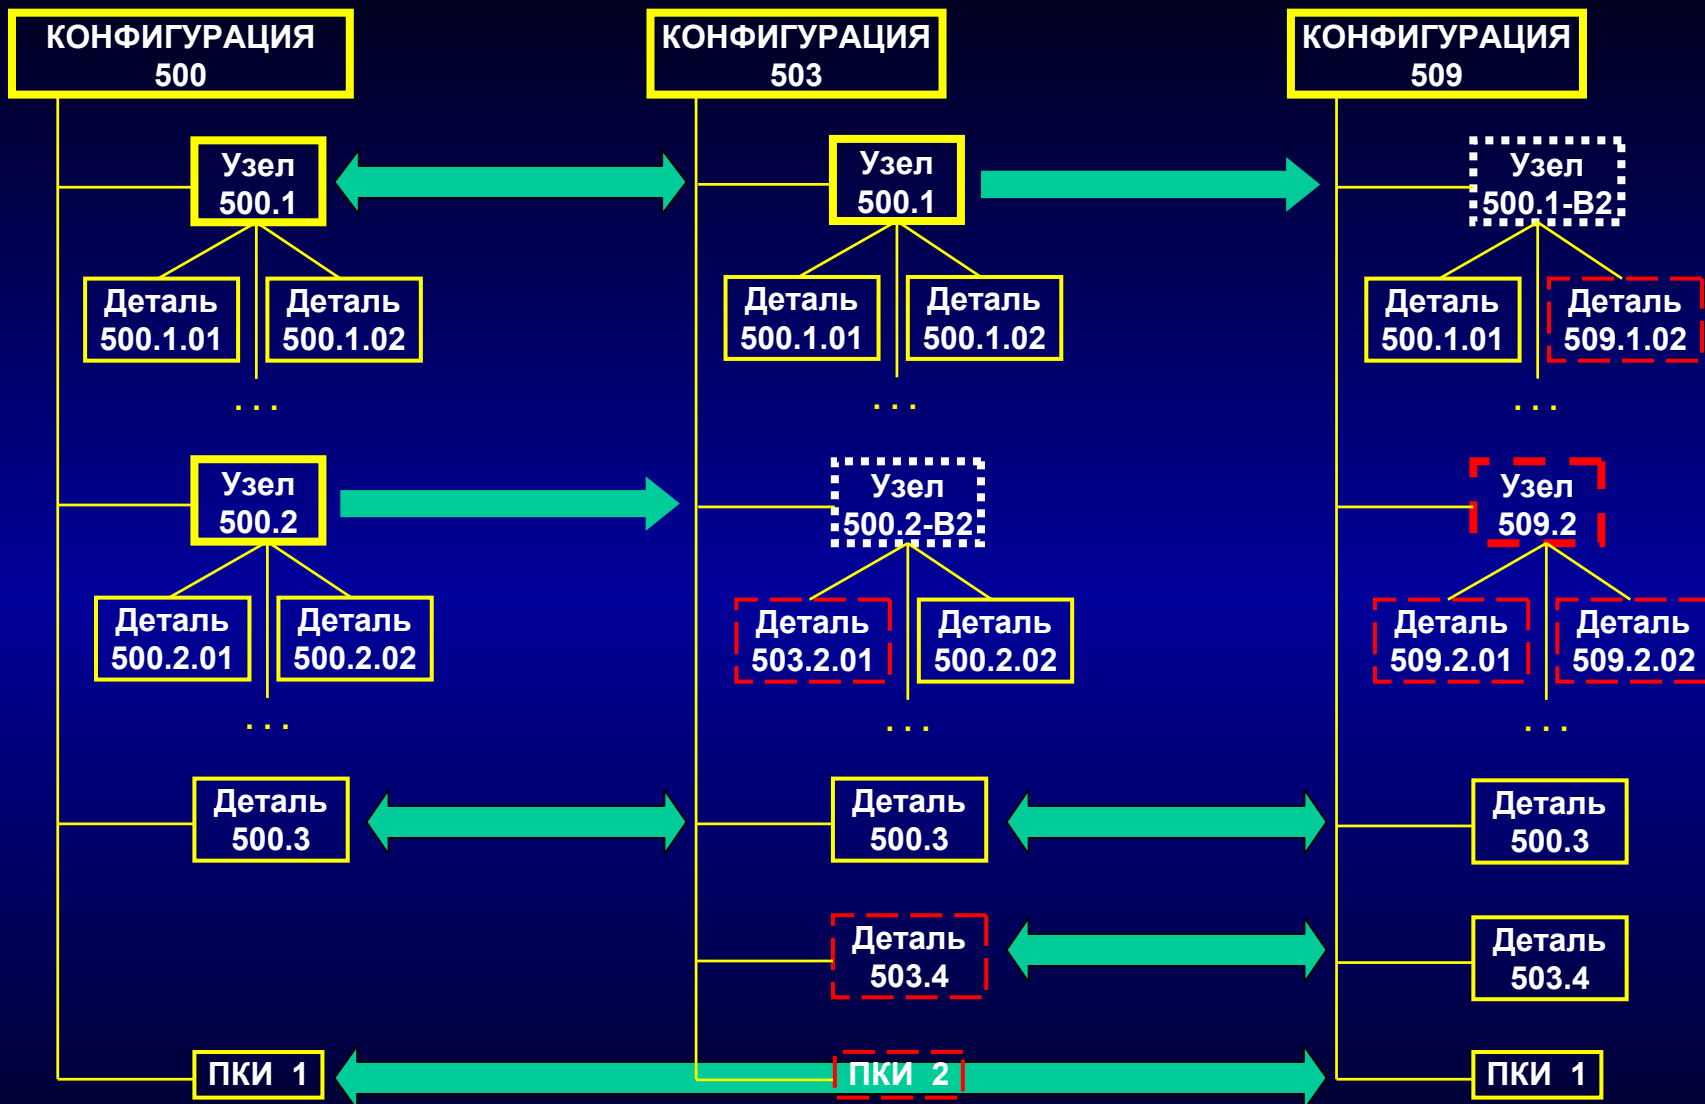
КОНФИГУРАЦИЯ 500

КОНФИГУРАЦИЯ 503

КОНФИГУРАЦИЯ 509

Узел 500.1

Узел 500.1

Узел 500.1-В2

Деталь 500.1.01

Деталь 500.1.02

Деталь 500.1.01

Деталь 500.1.02

Деталь 500.1.01

Деталь 509.1.02

...

...

...

Узел 500.2

Узел 500.2-В2

Узел 509.2

Деталь 500.2.01

Деталь 500.2.02

Деталь 503.2.01

Деталь 500.2.02

Деталь 509.2.01

Деталь 509.2.02

...

...

...

Деталь 500.3

Деталь 500.3

Деталь 500.3

Деталь 503.4

Деталь 503.4

ПКИ 1

ПКИ 2

ПКИ 1